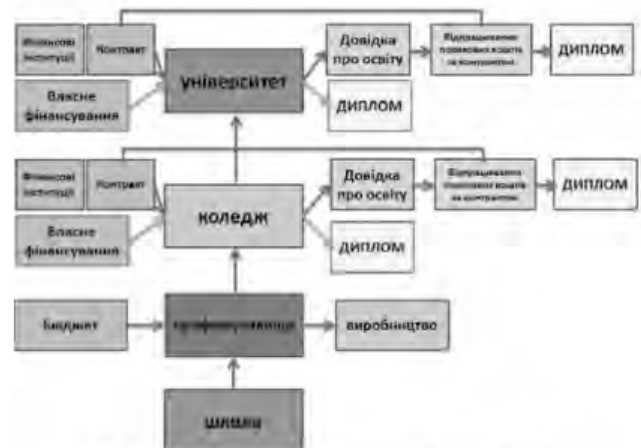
Фінансові інституції

Контракт

університет

Довідка про освіту

Відшкодування навчальних коштів за контрактом

ДИПЛОМ

Власне фінансування

ДИПЛОМ

Фінансові інституції

Контракт

коледж

Довідка про освіту

Відшкодування навчальних коштів за контрактом

ДИПЛОМ

Власне фінансування

ДИПЛОМ

Бюджет

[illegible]

виробництво

школи